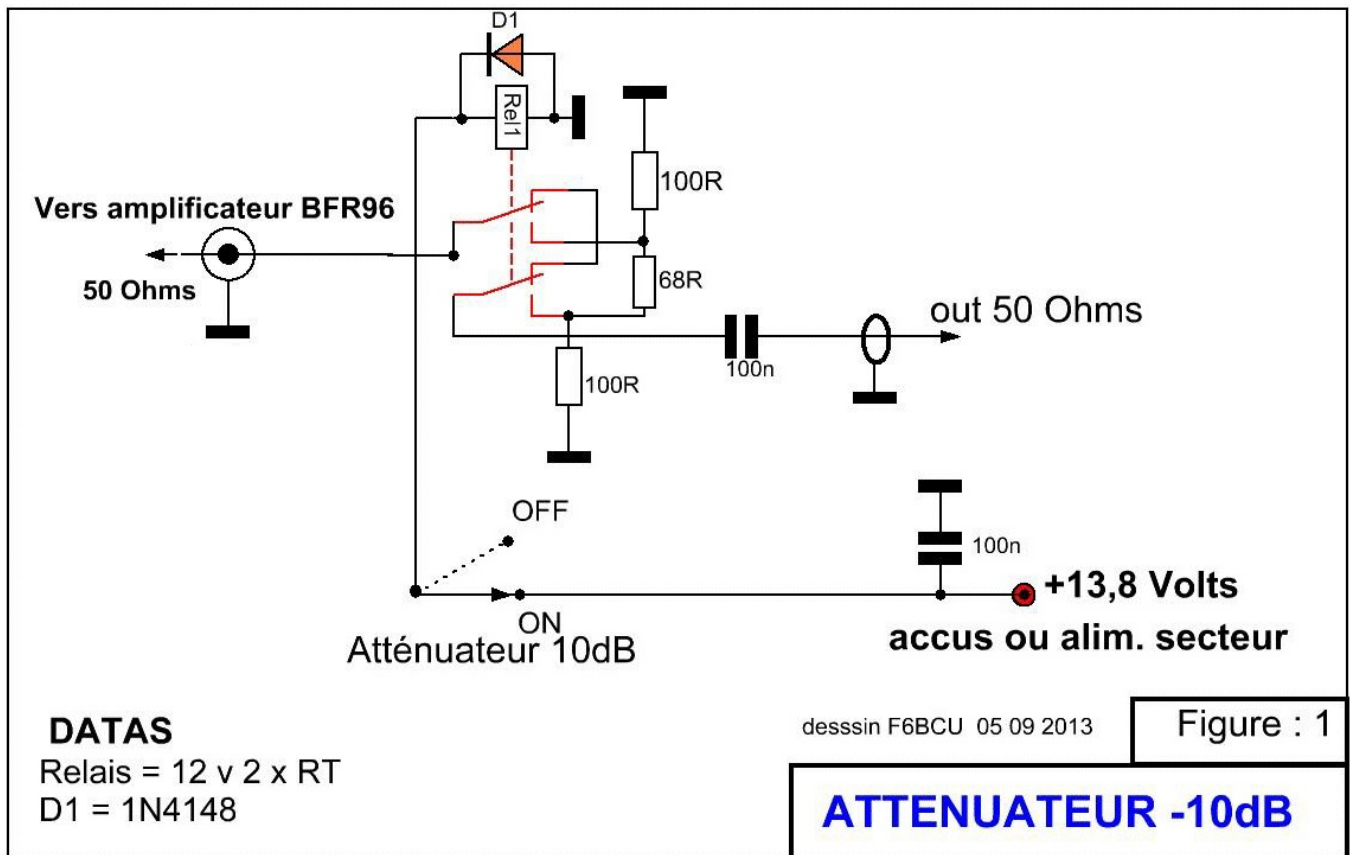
D1

Rel1

100R

Vers amplificateur BFR96

50 Ohms

68R

out 50 Ohms

100n

100R

OFF

100n

ON

+13,8 Volts

Atténuateur 10dB

accus ou alim. secteur

DATAS
Relais = 12 v 2 x RT
D1 = 1N4148

desssin F6BCU 05 09 2013

Figure : 1

ATTENUATEUR -10dB